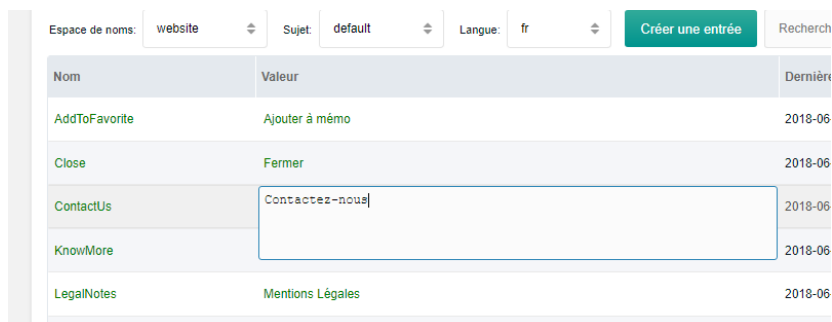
Espace de noms: website Sujet: default Langue: fr Créer une entrée Recherch

| Nom | Valeur | Dernière |
|---|---|---|
| AddToFavorite | Ajouter à mémo | 2018-06 |
| Close | Fermer | 2018-06 |
| ContactUs | Contactez-nous | 2018-06 |
| KnowMore | | 2018-06 |
| LegalNotes | Mentions Légales | 2018-06 |